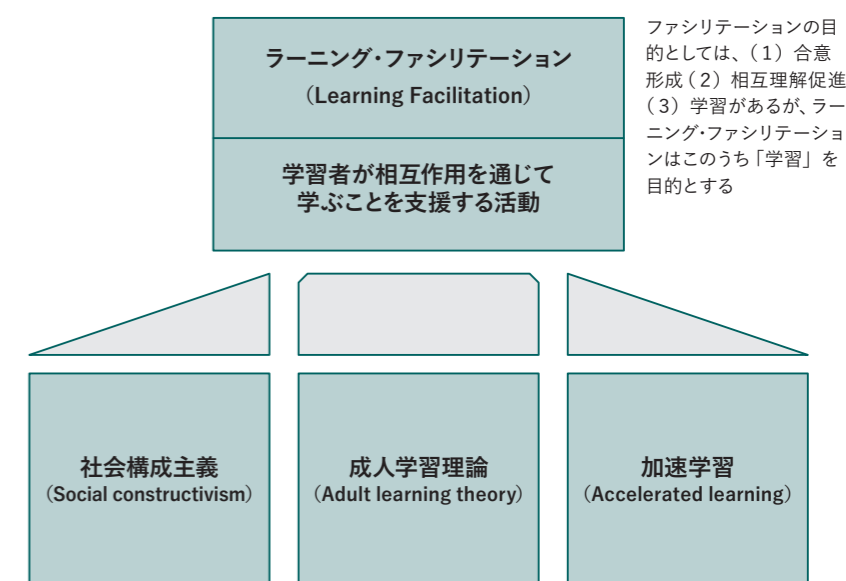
ラーニング・ファシリテーション
（Learning Facilitation）

学習者が相互作用を通じて学ぶことを支援する活動

ファシリテーションの目的としては、（1）合意形成（2）相互理解促進（3）学習があるが、ラーニング・ファシリテーションはこのうち「学習」を目的とする

社会構成主義
（Social constructivism）

成人学習理論
（Adult learning theory）

加速学習
（Accelerated learning）